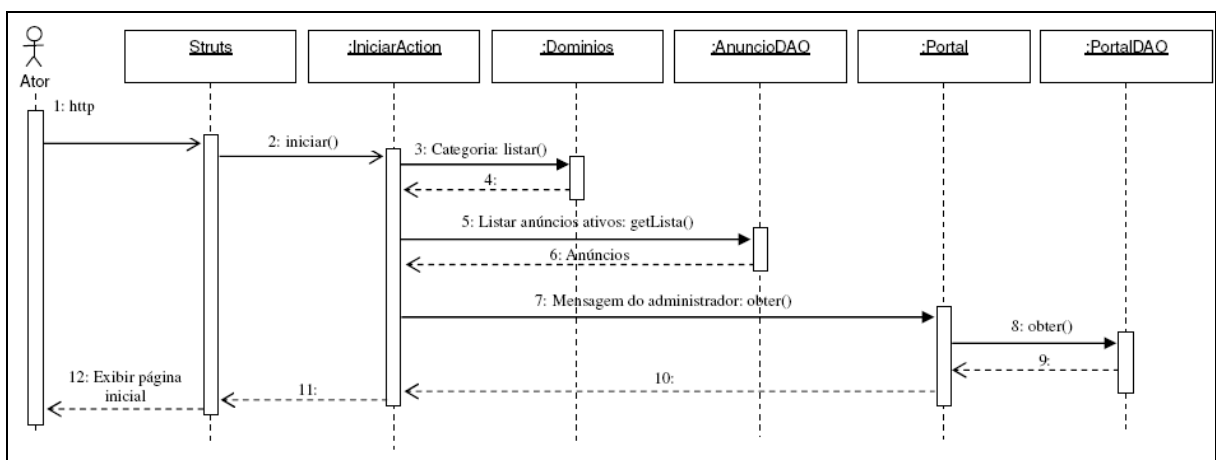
Ator

Struts

:IniciarAction

:Dominios

:AnuncioDAO

:Portal

:PortalDAO

1: http

2: iniciar()

3: Categoria: listar()

4:

5: Listar anúncios ativos: getLista()

6: Anúncios

7: Mensagem do administrador: obter()

8: obter()

9:

10:

11:

12: Exibir página inicial